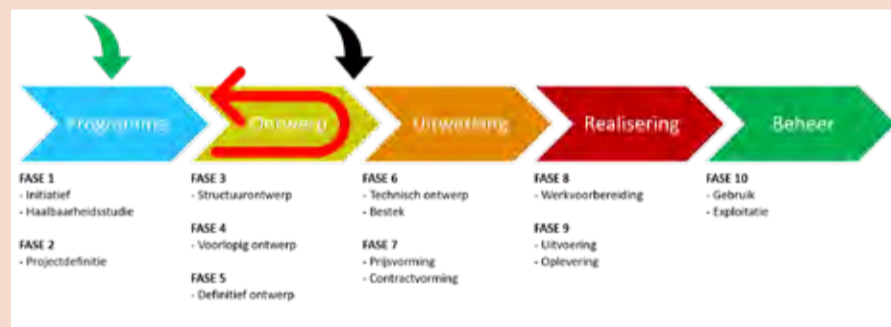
Programma

Ontwerp

Uitwerking

Realisering

Beheer

FASE 1
- Initiatief
- Haalbaarheidsstudie

FASE 2
- Projectdefinitie

FASE 3
- Structuurontwerp

FASE 4
- Voorlopig ontwerp

FASE 5
- Definitief ontwerp

FASE 6
- Technisch ontwerp
- Bestek

FASE 7
- Prijsvorming
- Contractvorming

FASE 8
- Werkvoorbereiding

FASE 9
- Uitvoering
- Oplevering

FASE 10
- Gebruik
- Exploitatie